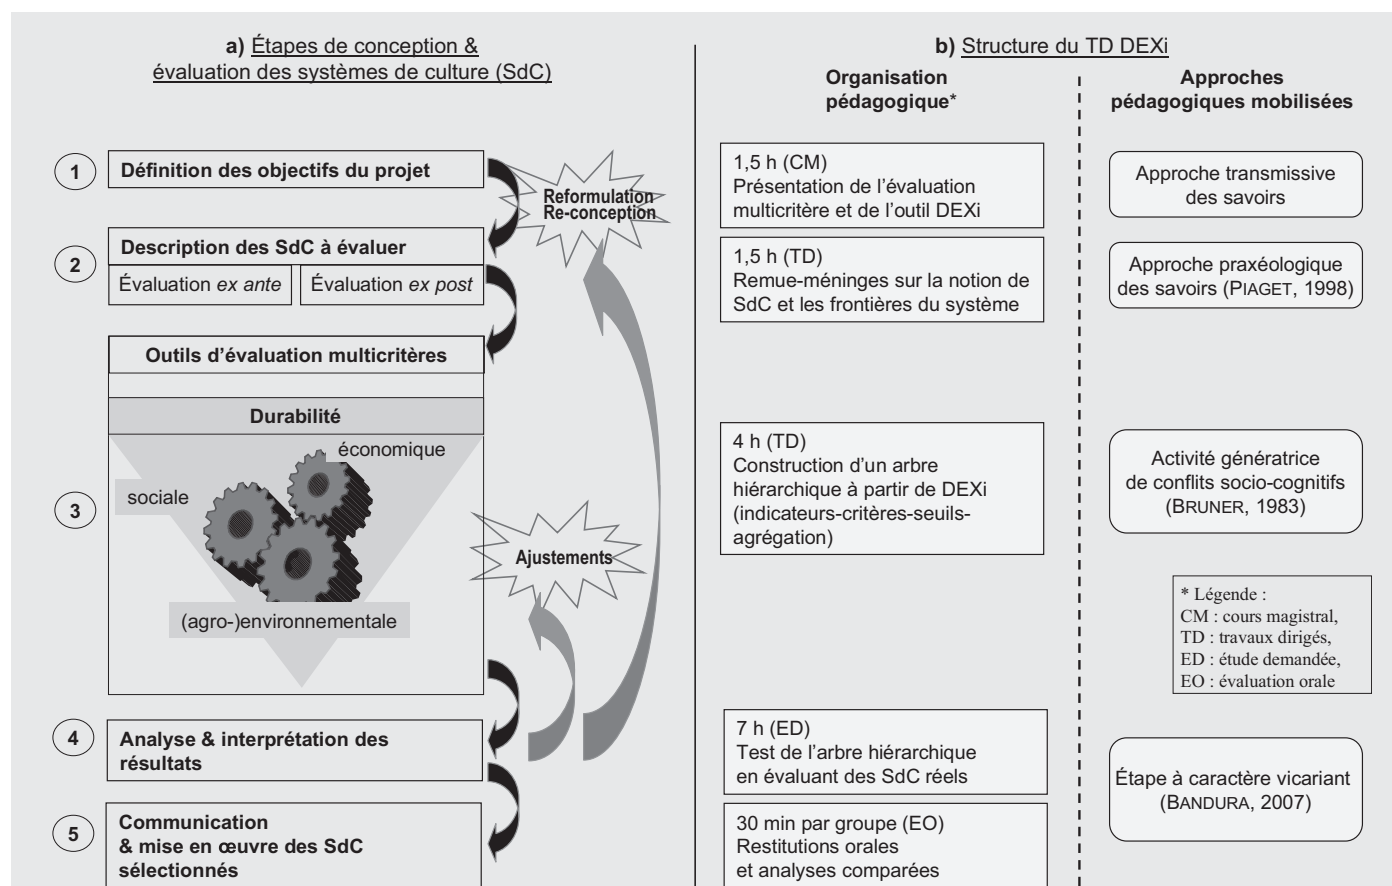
**a)** Étapes de conception & évaluation des systèmes de culture (SdC)

1 Définition des objectifs du projet

Reformulation
Re-conception

2 Description des SdC à évaluer

Évaluation *ex ante* | Évaluation *ex post*

Outils d'évaluation multicritères

Durabilité

économique

sociale

3

Ajustements

(agro-)environnementale

4 Analyse & interprétation des résultats

5 Communication & mise en œuvre des SdC sélectionnés

**b)** Structure du TD DEXi

Organisation pédagogique*

Approches pédagogiques mobilisées

1,5 h (CM)
Présentation de l'évaluation multicritère et de l'outil DEXi

Approche transmissive des savoirs

1,5 h (TD)
Remue-méninges sur la notion de SdC et les frontières du système

Approche praxéologique des savoirs (PIAGET, 1998)

4 h (TD)
Construction d'un arbre hiérarchique à partir de DEXi (indicateurs-critères-seuils-agrégation)

Activité génératrice de conflits socio-cognitifs (BRUNER, 1983)

* Légende :
CM : cours magistral,
TD : travaux dirigés,
ED : étude demandée,
EO : évaluation orale

7 h (ED)
Test de l'arbre hiérarchique en évaluant des SdC réels

Étape à caractère vicariant (BANDURA, 2007)

30 min par groupe (EO)
Restitutions orales et analyses comparées